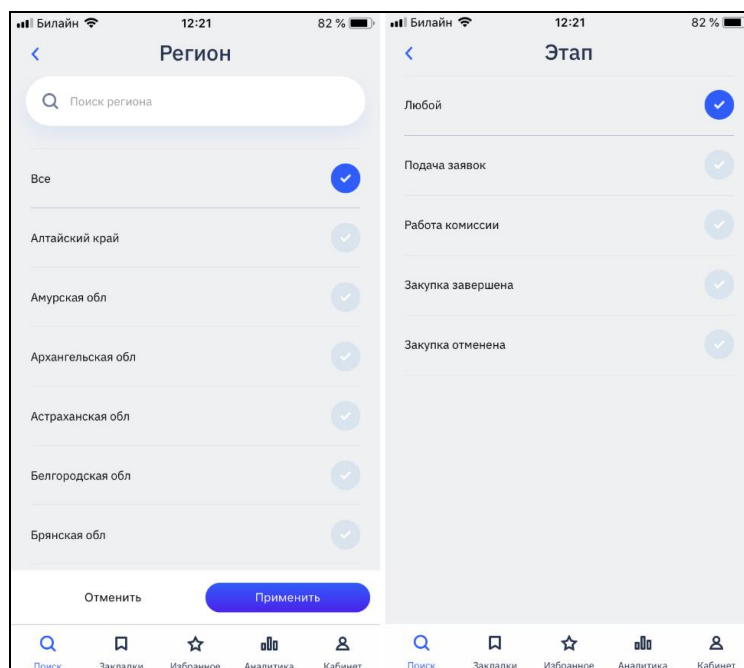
Билайн 12:21 82 %

Регион

Поиск региона

Все

Алтайский край

Амурская обл

Архангельская обл

Астраханская обл

Белгородская обл

Брянская обл

Отменить

Применить

Поиск Закладки Избранное Аналитика Кабинет

Билайн 12:21 82 %

Этап

Любой

Подача заявок

Работа комиссии

Закупка завершена

Закупка отменена

Поиск Закладки Избранное Аналитика Кабинет